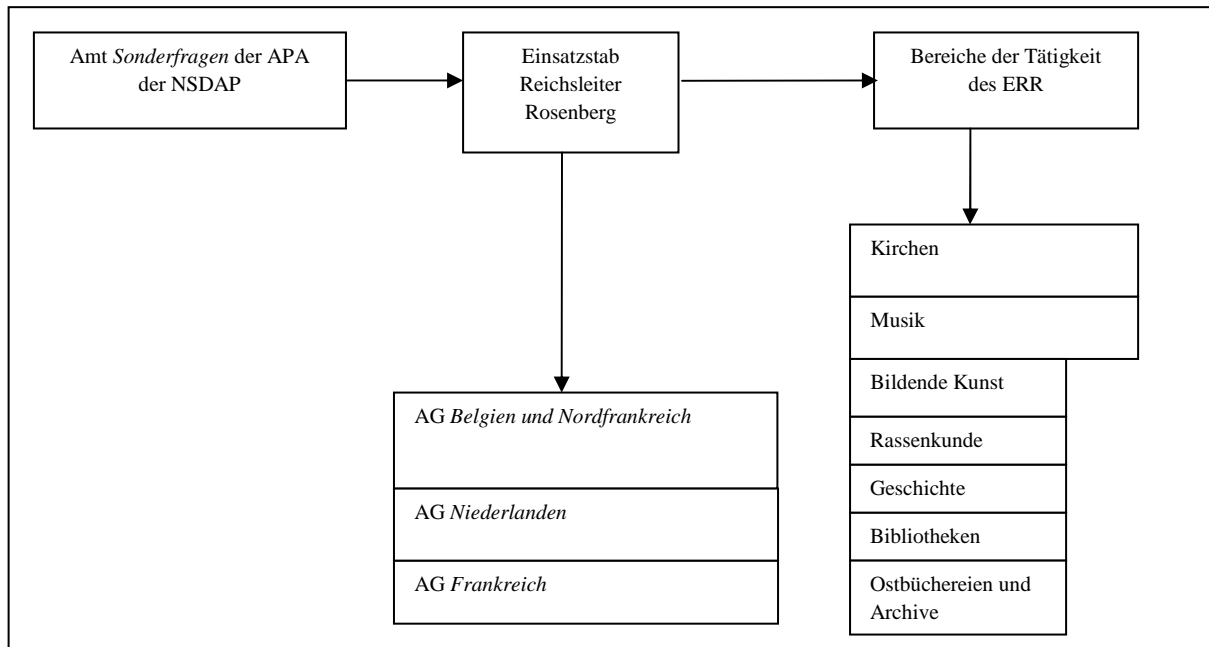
Amt Sonderfragen der APA der NSDAP

Einsatzstab Reichsleiter Rosenberg

Bereiche der Tätigkeit des ERR

Kirchen

Musik

Bildende Kunst

Rassenkunde

Geschichte

Bibliotheken

Ostbüchereien und Archive

AG Belgien und Nordfrankreich

AG Niederlanden

AG Frankreich